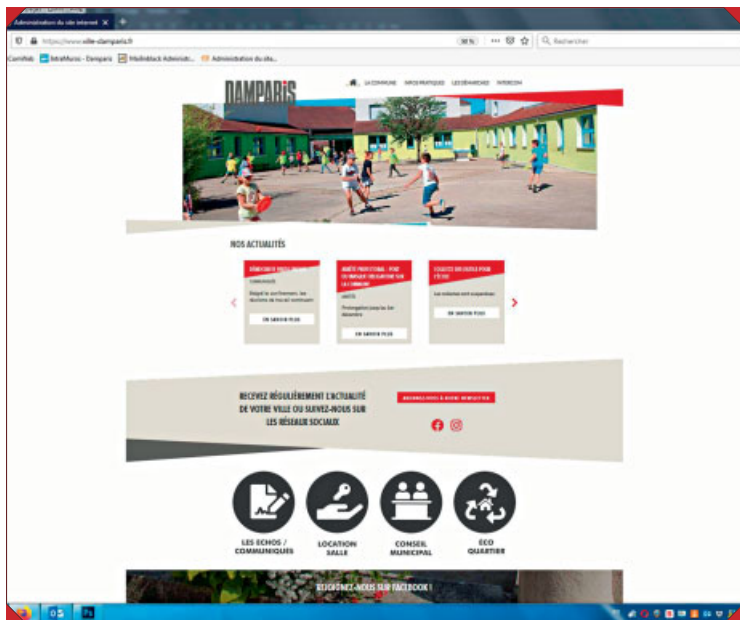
Administration du site internet ×

https://www.ville-damparis.fr

90 %

Rechercher

Cornifnés IntraMuros - Damparis Mailinblack Administr... Administration du site...

DAMPARIS

LA COMMUNE INFOS PRATIQUES LES DÉMARCHES INTERCOM

NOS ACTUALITÉS

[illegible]

COMMUNIQUÉ

Malgré le confinement, les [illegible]

EN SAVOIR PLUS

ARRÊTÉ PRÉFECTORAL : PORT DU MASQUE OBLIGATOIRE SUR LA COMMUNE

ARRÊTÉ

Prolongation jusqu'au 1er décembre

EN SAVOIR PLUS

COLLECTE DE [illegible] POUR L'ÉCOLE

Les inscriptions sont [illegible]

EN SAVOIR PLUS

RECEVEZ RÉGULIÈREMENT L'ACTUALITÉ DE VOTRE VILLE OU SUIVEZ-NOUS SUR LES RÉSEAUX SOCIAUX

ABONNEZ-VOUS À NOTRE NEWSLETTER

LES ECHOS / COMMUNIQUÉS

LOCATION SALLE

CONSEIL MUNICIPAL

ÉCO QUARTIER

REJOIGNEZ-NOUS SUR FACEBOOK !